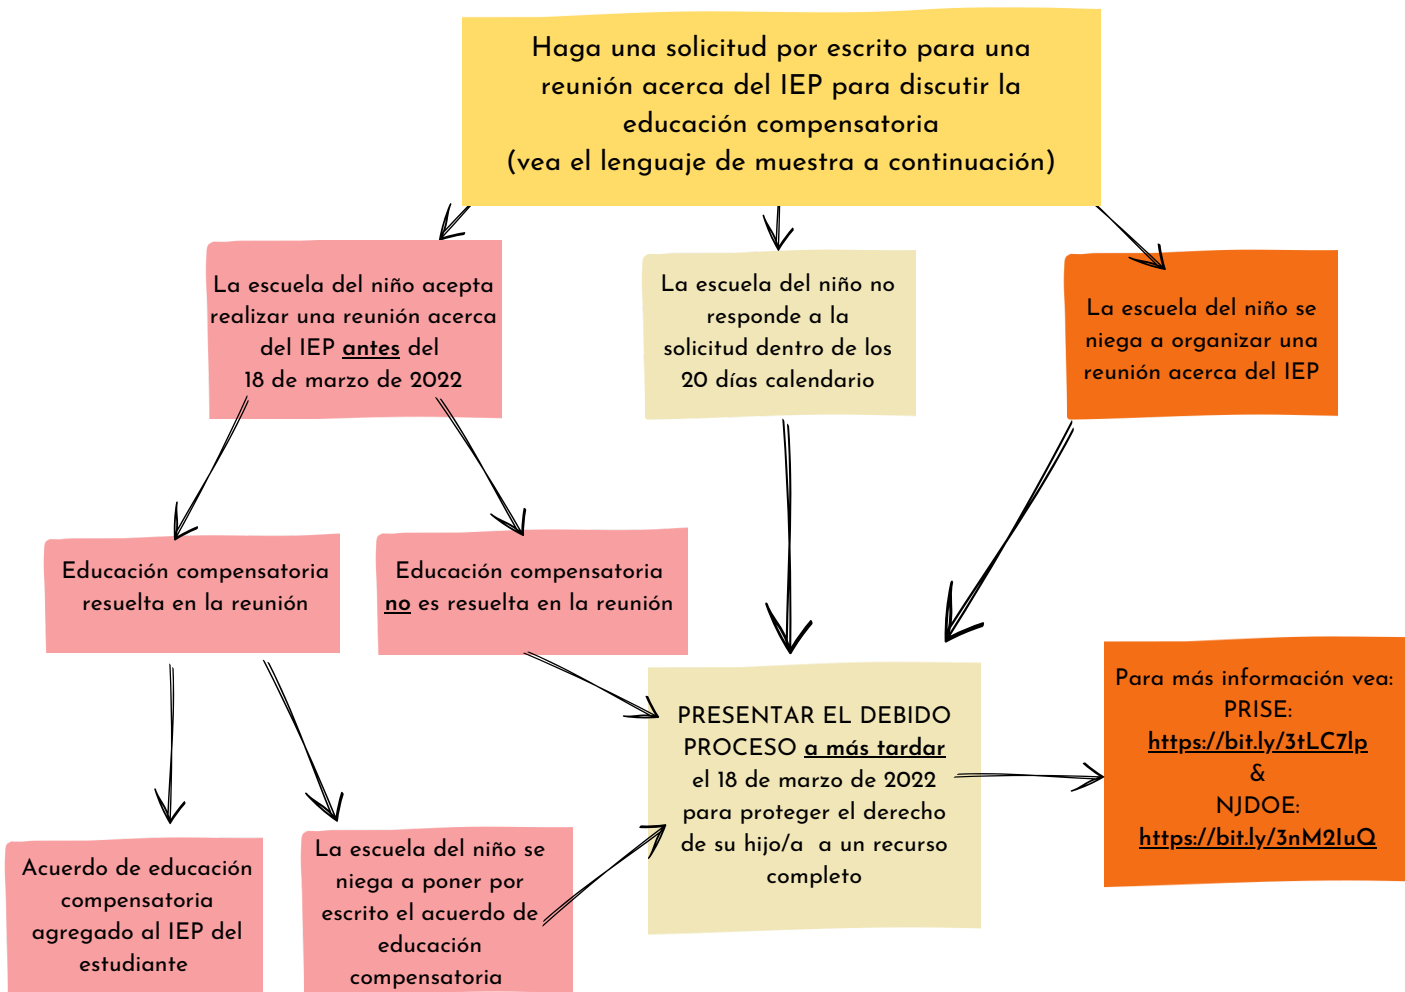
Haga una solicitud por escrito para una reunión acerca del IEP para discutir la educación compensatoria
(vea el lenguaje de muestra a continuación)

La escuela del niño acepta realizar una reunión acerca del IEP antes del 18 de marzo de 2022

La escuela del niño no responde a la solicitud dentro de los 20 días calendario

La escuela del niño se niega a organizar una reunión acerca del IEP

Educación compensatoria resuelta en la reunión

Educación compensatoria no es resuelta en la reunión

PRESENTAR EL DEBIDO PROCESO a más tardar el 18 de marzo de 2022 para proteger el derecho de su hijo/a a un recurso completo

Para más información vea:
PRISE:
https://bit.ly/3tLC7lp
&
NJDOE:
https://bit.ly/3nM2luQ

Acuerdo de educación compensatoria agregado al IEP del estudiante

La escuela del niño se niega a poner por escrito el acuerdo de educación compensatoria